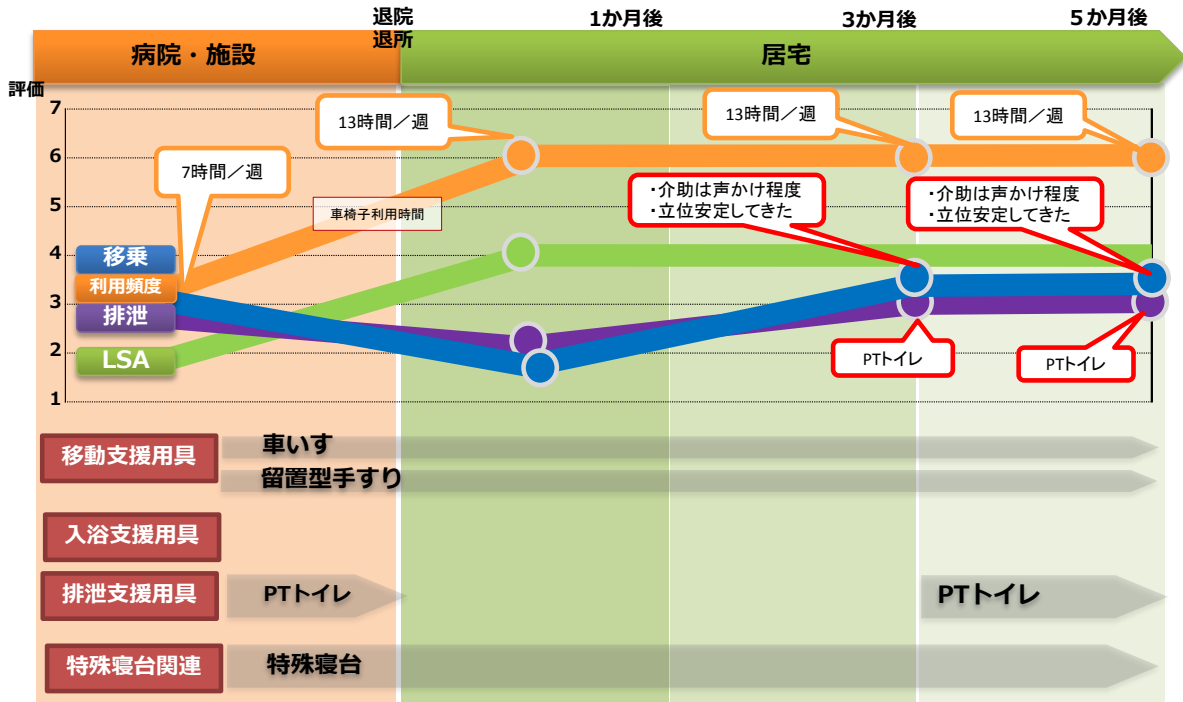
退院
退所

1か月後

3か月後

5か月後

病院・施設

居宅

評価

7
6
5
4
3
2
1

13時間／週

13時間／週

13時間／週

7時間／週

車椅子利用時間

・介助は声かけ程度
・立位安定してきた

・介助は声かけ程度
・立位安定してきた

移乗
利用頻度
排泄
LSA

PTトイレ

PTトイレ

移動支援用具
車いす
留置型手すり

入浴支援用具

排泄支援用具
PTトイレ
PTトイレ

特殊寝台関連
特殊寝台